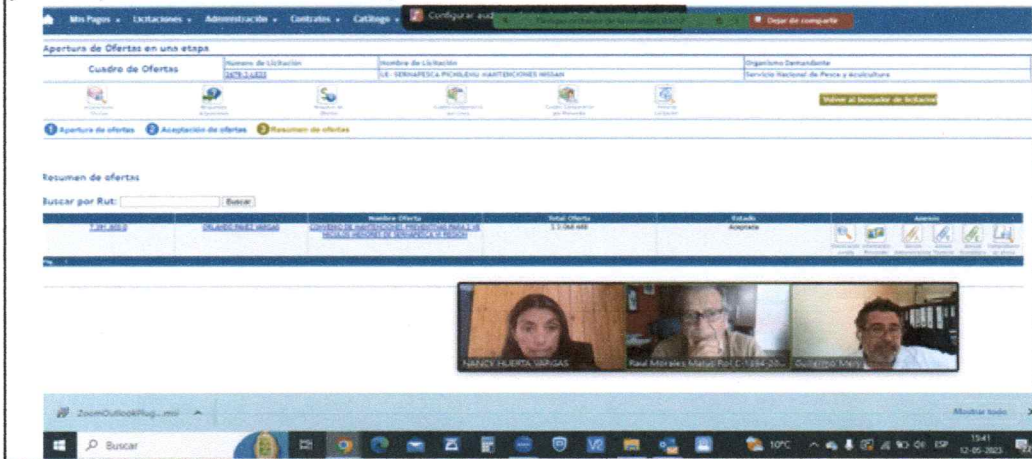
Mis Pagos · Licitaciones · Administración · Contratos · Catálogo · Configurar aud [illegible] Dejar de compartir

Apertura de Ofertas en una etapa

| Cuadro de Ofertas | Numero de Licitación | Nombre de Licitación | Organismo Demandante |
|---|---|---|---|
| | 2678-3-LE23 | LE- SERNAPESCA PICHILEMU MANTENCIONES NISSAN | Servicio Nacional de Pesca y Acuicultura |

Volver al buscador de licitaciones

1 Apertura de ofertas 2 Aceptación de ofertas 3 Resumen de ofertas

Resumen de ofertas

Buscar por Rut: Buscar

| | | Nombre Oferta | Total Oferta | Estado | Anexos |
|---|---|---|---|---|---|
| 7.391.900-0 | ORLANDO PAVEZ VARGAS | CONVENIO DE MANTENCIONES PREVENTIVAS PARA 5 VEHICULOS NISSAN DE SERNAPESCA VI REGION | 3.1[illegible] | Aceptada | |

NANCY HUERTA VARGAS

Raul Morales Matus Rol C-1884-20...

Guillermo Mer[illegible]

ZoomOutlookPlug...msi

Mostrar todo

Buscar

10°C

ESP

15:41
12-05-2023